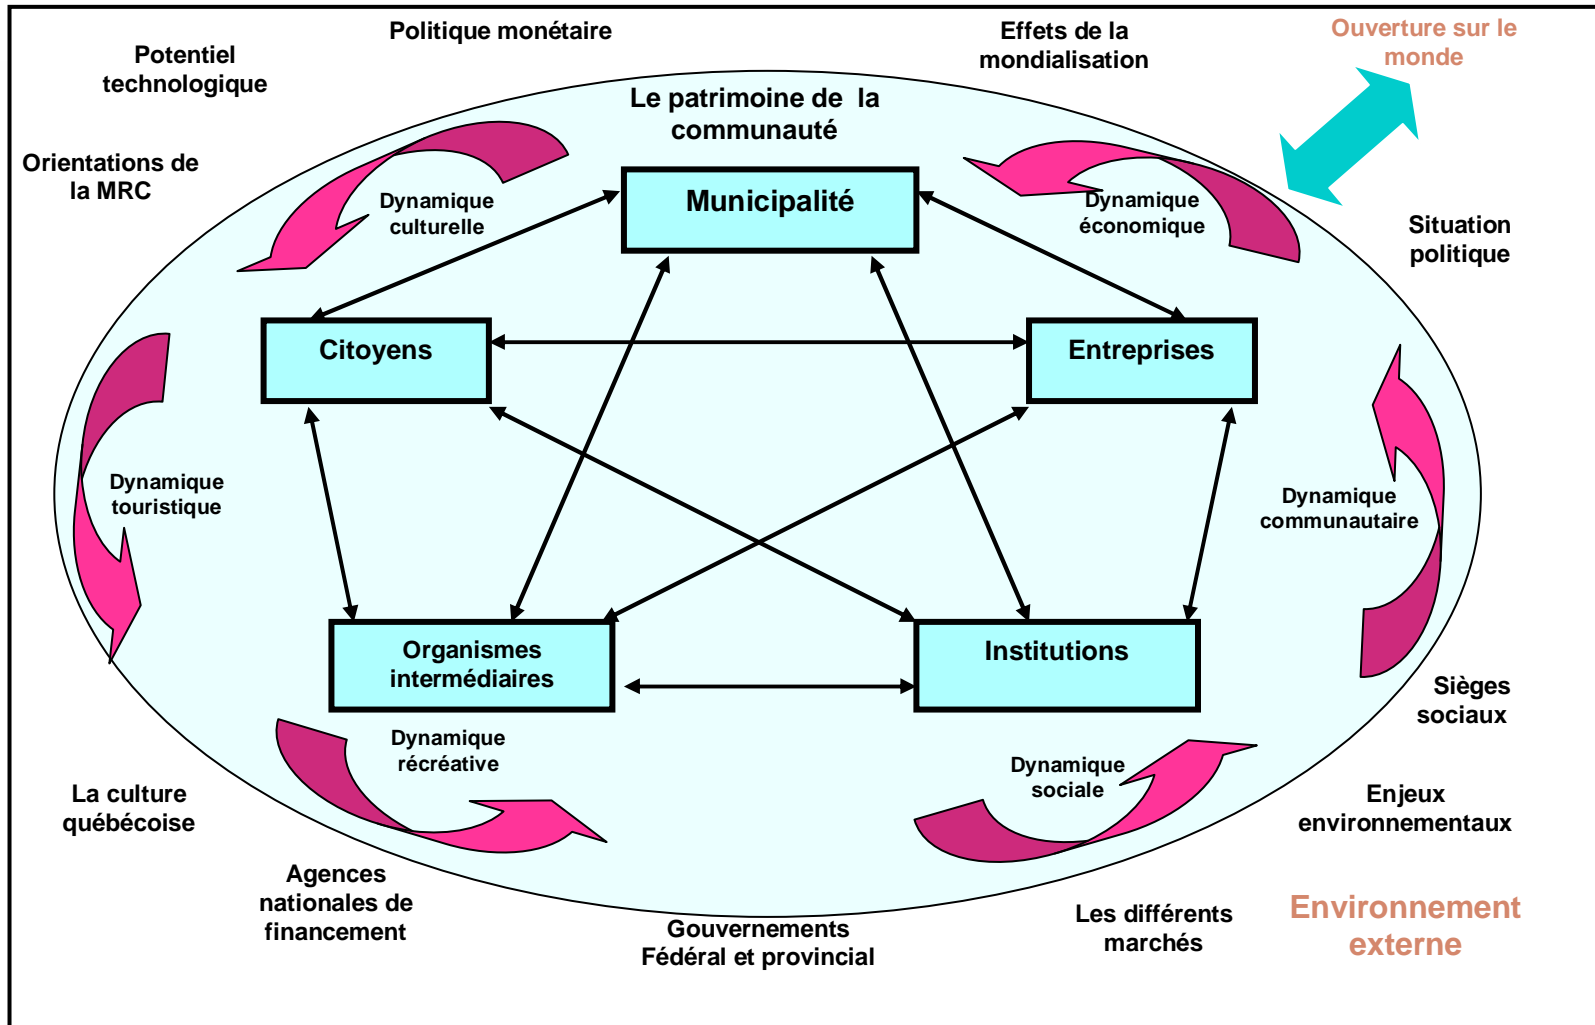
Politique monétaire

Effets de la mondialisation

Ouverture sur le monde

Potentiel technologique

Orientations de la MRC

Le patrimoine de la communauté

Municipalité

Dynamique culturelle

Dynamique économique

Situation politique

Citoyens

Entreprises

Dynamique touristique

Dynamique communautaire

Organismes intermédiaires

Institutions

Sièges sociaux

Dynamique récréative

Dynamique sociale

La culture québécoise

Enjeux environnementaux

Agences nationales de financement

Gouvernements Fédéral et provincial

Les différents marchés

Environnement externe